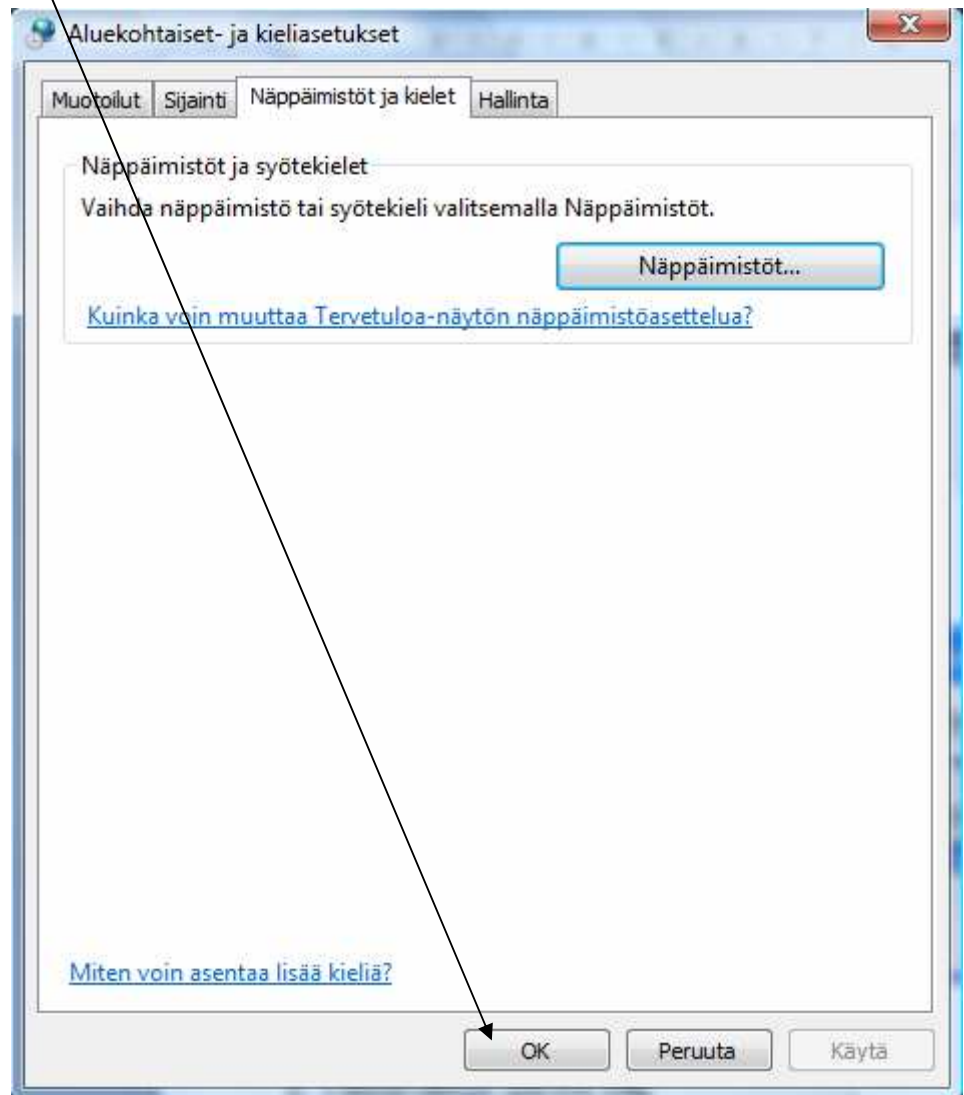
Aluekohtaiset- ja kieliasetukset

Muotoilut | Sijainti | Näppäimistöt ja kielet | Hallinta

Näppäimistöt ja syötekielet

Vaihda näppäimistö tai syötekieli valitsemalla Näppäimistöt.

Näppäimistöt...

Kuinka voin muuttaa Tervetuloa-näytön näppäimistöasettelua?

Miten voin asentaa lisää kieliä?

OK

Peruuta

Käytä